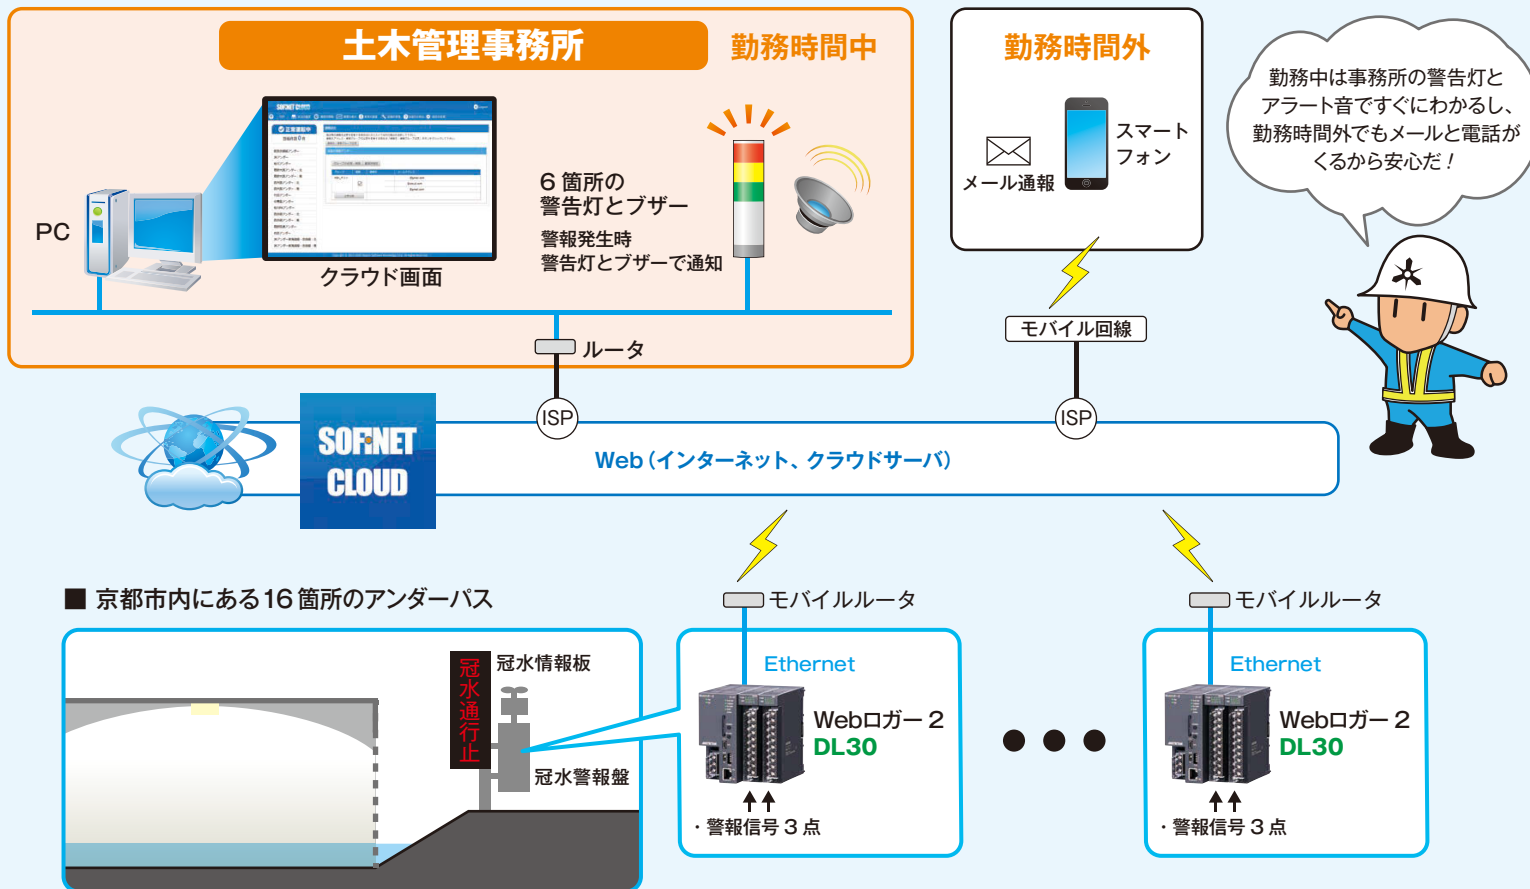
土木管理事務所

勤務時間中

PC

クラウド画面

6 箇所の警告灯とブザー

警報発生時警告灯とブザーで通知

勤務時間外

メール通報

スマートフォン

勤務中は事務所の警告灯とアラート音ですぐにわかるし、勤務時間外でもメールと電話がくるから安心だ！

モバイル回線

ルータ

ISP

ISP

SOFINET CLOUD

Web（インターネット、クラウドサーバ）

■ 京都市内にある 16 箇所のアンダーパス

冠水通行止

冠水情報板

冠水警報盤

モバイルルータ

Ethernet

Webロガー２
DL30

・警報信号 3 点

● ● ●

モバイルルータ

Ethernet

Webロガー２
DL30

・警報信号 3 点